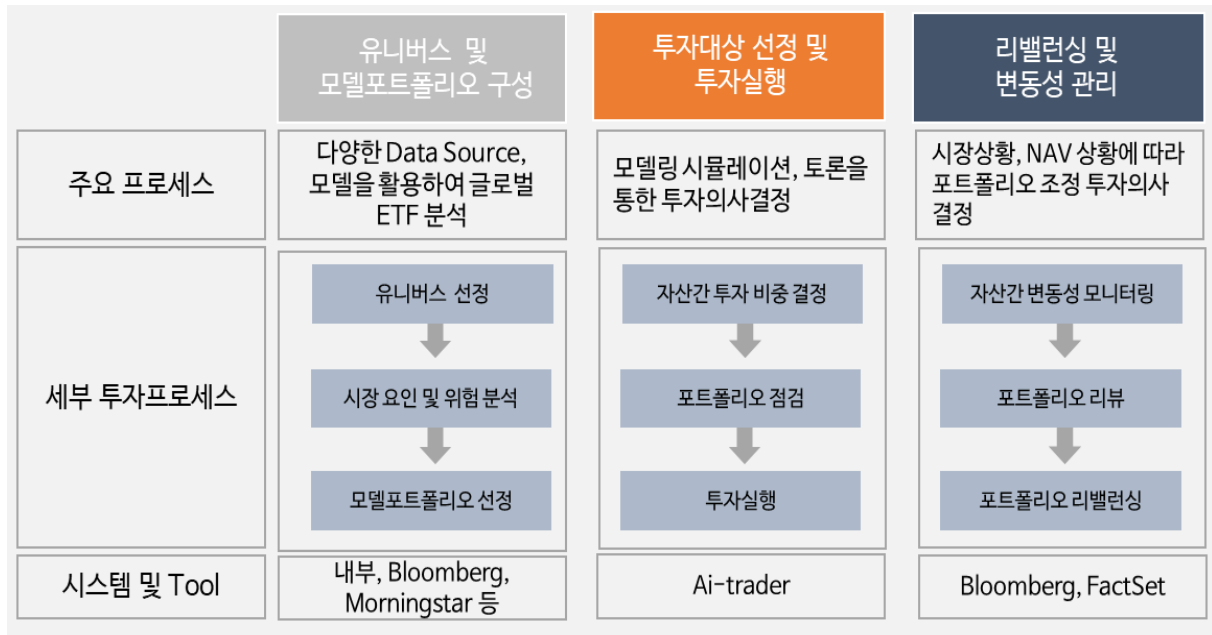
| | 유니버스 및 모델포트폴리오 구성 | 투자대상 선정 및 투자실행 | 리밸런싱 및 변동성 관리 |
|---|---|---|---|
| 주요 프로세스 | 다양한 Data Source, 모델을 활용하여 글로벌 ETF 분석 | 모델링 시뮬레이션, 토론을 통한 투자의사결정 | 시장상황, NAV 상황에 따라 포트폴리오 조정 투자의사결정 |
| 세부 투자프로세스 | 유니버스 선정<br>시장 요인 및 위험 분석<br>모델포트폴리오 선정 | 자산간 투자 비중 결정<br>포트폴리오 점검<br>투자실행 | 자산간 변동성 모니터링<br>포트폴리오 리뷰<br>포트폴리오 리밸런싱 |
| 시스템 및 Tool | 내부, Bloomberg, Morningstar 등 | Ai-trader | Bloomberg, FactSet |